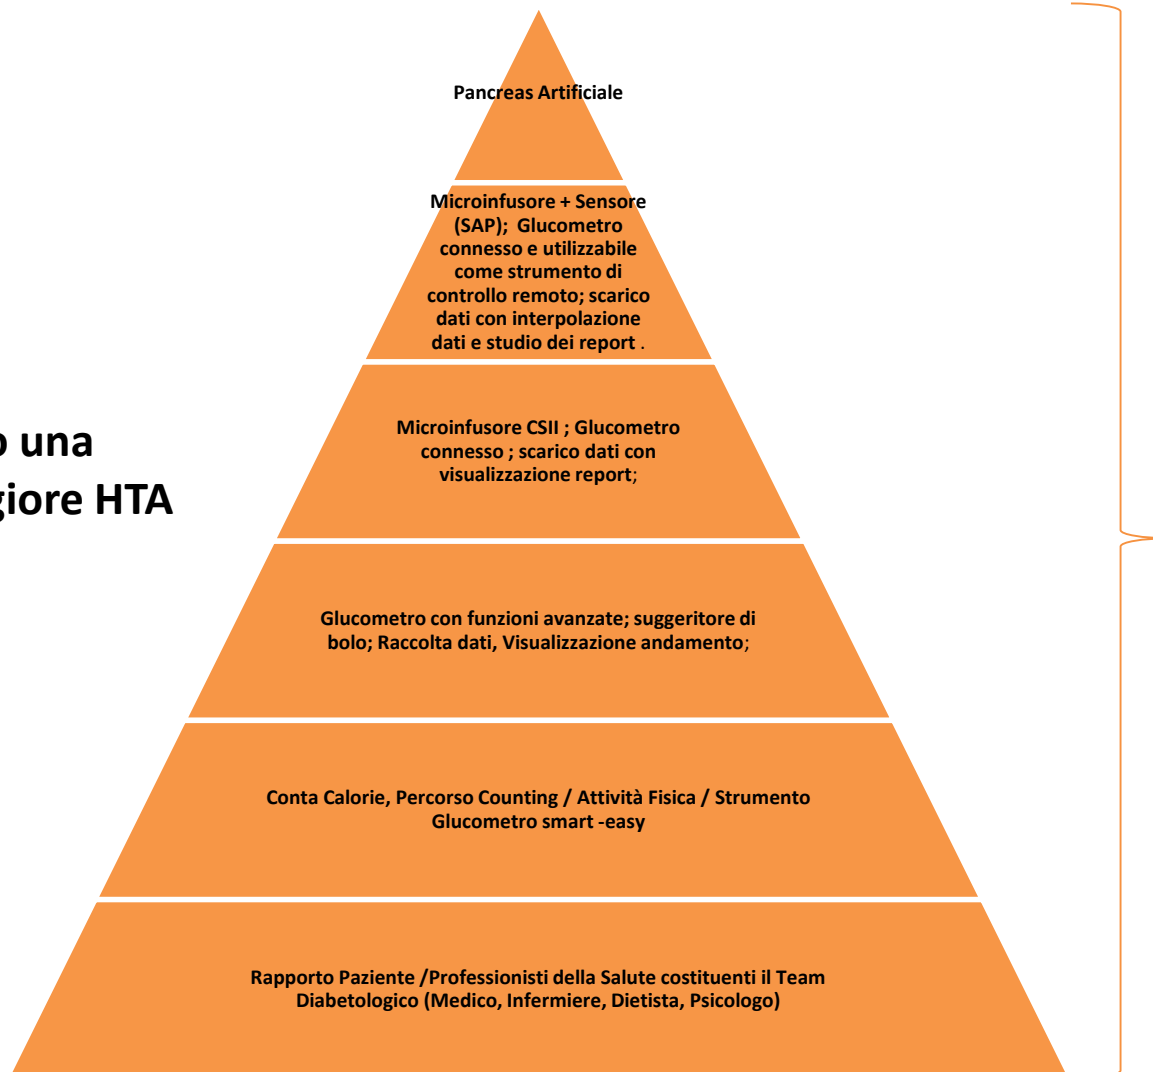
o una
giore HTA

Pancreas Artificiale

Microinfusore + Sensore (SAP); Glucometro connesso e utilizzabile come strumento di controllo remoto; scarico dati con interpolazione dati e studio dei report .

Microinfusore CSII ; Glucometro connesso ; scarico dati con visualizzazione report;

Glucometro con funzioni avanzate; suggeritore di bolo; Raccolta dati, Visualizzazione andamento;

Conta Calorie, Percorso Counting / Attività Fisica / Strumento Glucometro smart -easy

Rapporto Paziente /Professionisti della Salute costituenti il Team Diabetologico (Medico, Infermiere, Dietista, Psicologo)